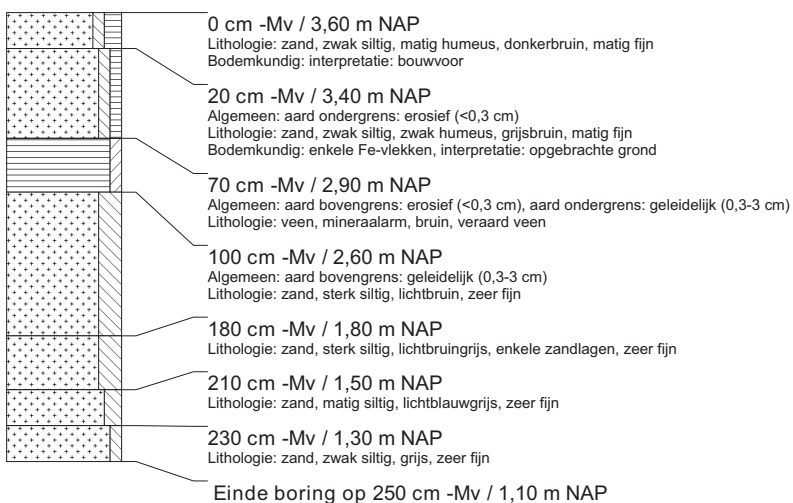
0 cm -Mv / 3,60 m NAP
Lithologie: zand, zwak siltig, matig humeus, donkerbruin, matig fijn
Bodemkundig: interpretatie: bouwvoor

20 cm -Mv / 3,40 m NAP
Algemeen: aard ondergrens: erosief (<0,3 cm)
Lithologie: zand, zwak siltig, zwak humeus, grijsbruin, matig fijn
Bodemkundig: enkele Fe-vlekken, interpretatie: opgebrachte grond

70 cm -Mv / 2,90 m NAP
Algemeen: aard bovengrens: erosief (<0,3 cm), aard ondergrens: geleidelijk (0,3-3 cm)
Lithologie: veen, mineraalarm, bruin, veraard veen

100 cm -Mv / 2,60 m NAP
Algemeen: aard bovengrens: geleidelijk (0,3-3 cm)
Lithologie: zand, sterk siltig, lichtbruin, zeer fijn

180 cm -Mv / 1,80 m NAP
Lithologie: zand, sterk siltig, lichtbruingrijs, enkele zandlagen, zeer fijn

210 cm -Mv / 1,50 m NAP
Lithologie: zand, matig siltig, lichtblauwgrijs, zeer fijn

230 cm -Mv / 1,30 m NAP
Lithologie: zand, zwak siltig, grijs, zeer fijn

Einde boring op 250 cm -Mv / 1,10 m NAP